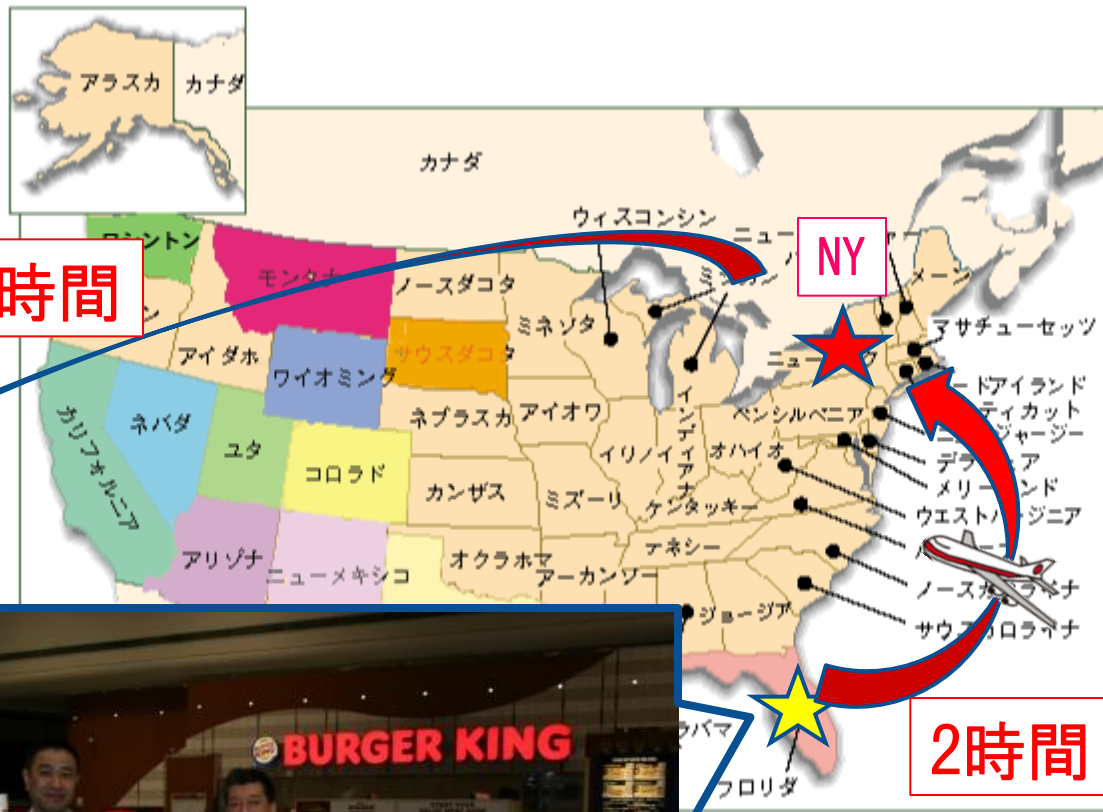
アラスカ
カナダ
カナダ
時間
NY
2時間
ワシントン
モンタナ
ノースダコタ
ウィスコンシン
ミネソタ
ニュー
ミシガン
メーン
マサチューセッツ
アイダホ
ワイオミング
サウスダコタ
ネブラスカ
アイオワ
インディアナ
ペンシルベニア
ロードアイランド
コネティカット
ニュージャージー
デラウェア
メリーランド
ウエストバージニア
カリフォルニア
ネバダ
ユタ
コロラド
カンザス
ミズーリ
イリノイ
オハイオ
ケンタッキー
テネシー
アリゾナ
ニューメキシコ
オクラホマ
アーカンソー
ノースカロライナ
サウスカロライナ
ジョージア
アラバマ
フロリダ
BURGER KING